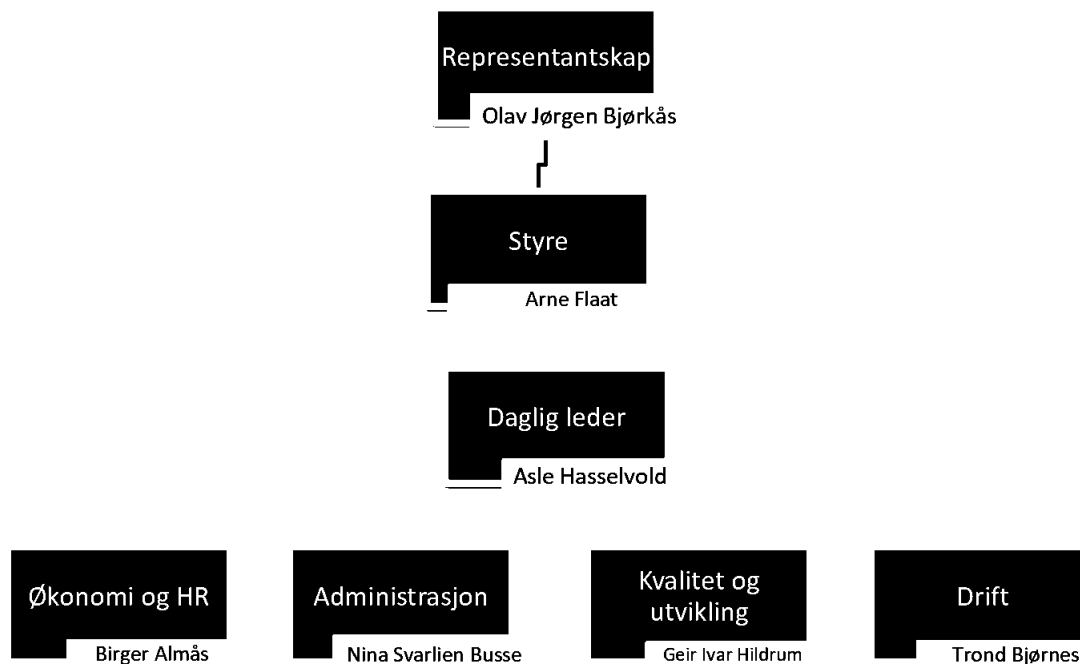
Representantskap

Olav Jørgen Bjørkås

Styre

Arne Flaat

Daglig leder

Asle Hasselvold

Økonomi og HR

Birger Almås

Administrasjon

Nina Svarlien Busse

Kvalitet og utvikling

Geir Ivar Hildrum

Drift

Trond Bjørnes